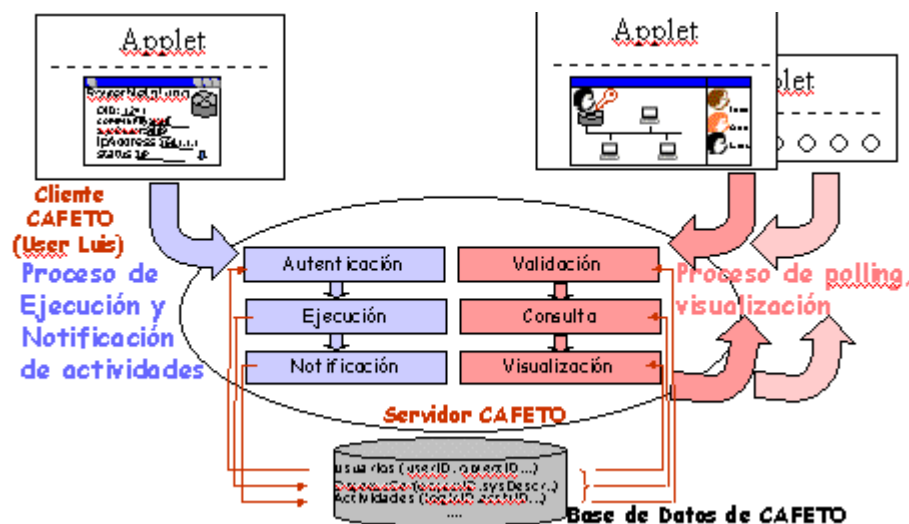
Applet

RouterNetaLuna
OID: 1.3.6...
community: ...
...
IpAddress: ...
status: up

Applet

Applet

Cliente CAFETO (User Luis)

Proceso de Ejecución y Notificación de actividades

Autenticación

Ejecución

Notificación

Validación

Consulta

Visualización

Proceso de polling, visualización

Servidor CAFETO

usuarios (userID, objectID...)
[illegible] (objectID, sysDescr...)
Actividades (logID, actID...)
....

Base de Datos de CAFETO